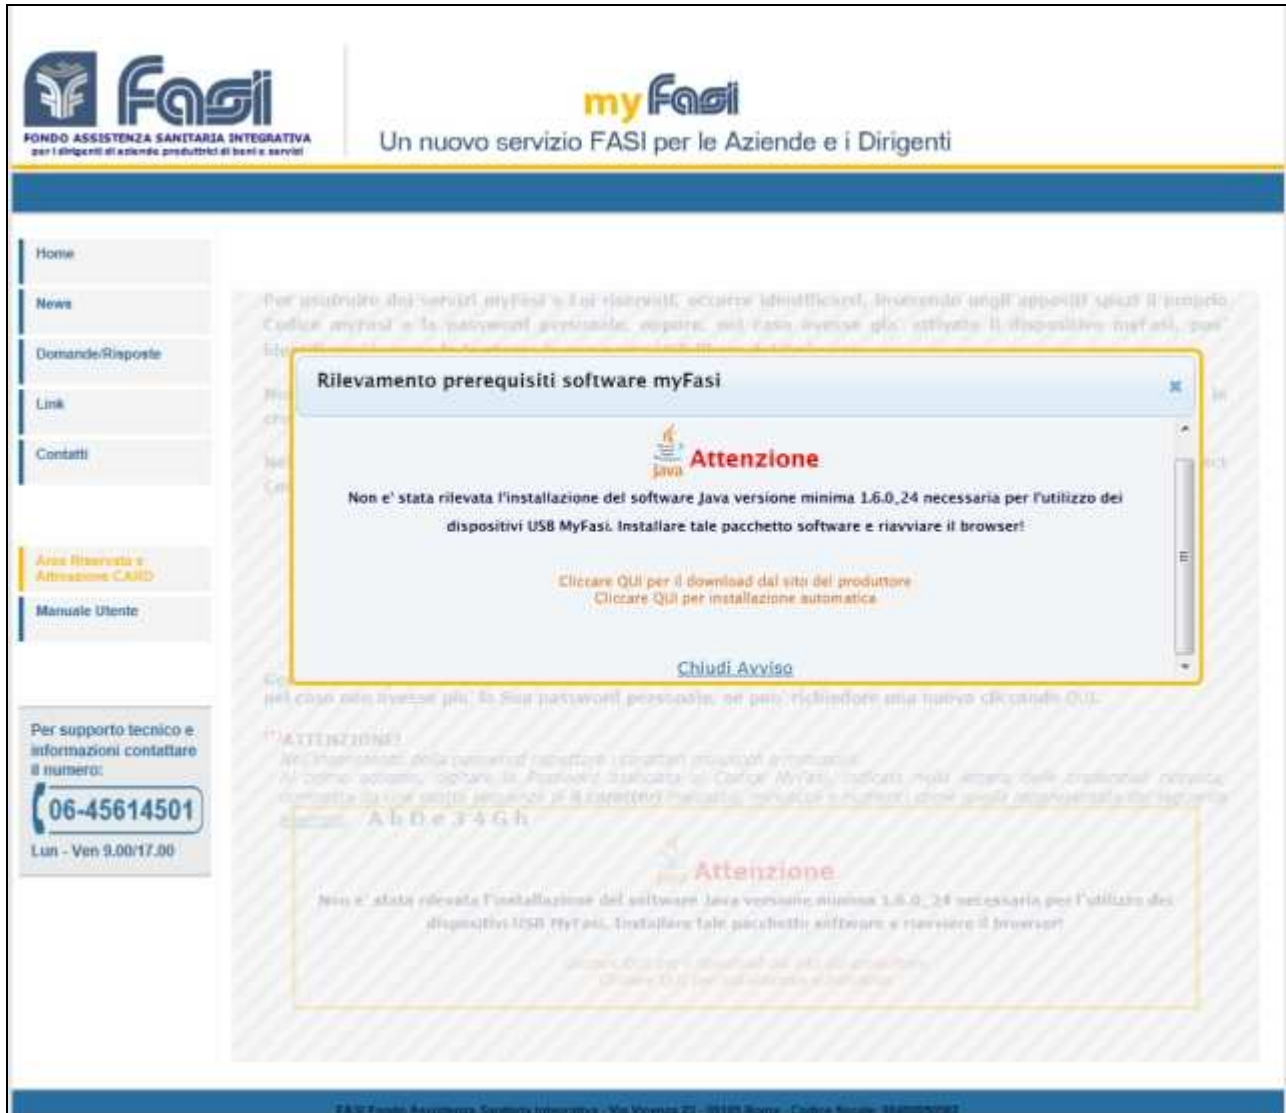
Fasi
FONDO ASSISTENZA SANITARIA INTEGRATIVA
per i dirigenti di aziende produttrici di beni e servizi

my Fasi
Un nuovo servizio FASI per le Aziende e i Dirigenti

Home
News
Domande/Risposte
Link
Contatti

Area Riservata e Attivazione CARD
Manuale Utente

Per supporto tecnico e informazioni contattare il numero:
06-45614501
Lun - Ven 9.00/17.00

Per usufruire dei servizi myFasi a Lei riservati, occorre identificarsi, inserendo negli appositi spazi il proprio Codice myFasi e la password provvisoria, oppure, nel caso avesse già attivato il dispositivo myFasi, può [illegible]

Rilevamento prerequisiti software myFasi
×

Java
Attenzione
Non e' stata rilevata l'installazione del software Java versione minima 1.6.0_24 necessaria per l'utilizzo dei dispositivi USB MyFasi. Installare tale pacchetto software e riavviare il browser!

Cliccare QUI per il download dal sito del produttore
Cliccare QUI per installazione automatica

Chiudi Avviso

nel caso non avesse più la Sua password personale, se può richiedere una nuova cliccando QUI.

(*) ATTENZIONE!
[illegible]
Ab D e 3 4 G h

Attenzione
Non e' stata rilevata l'installazione del software Java versione minima 1.6.0_24 necessaria per l'utilizzo dei dispositivi USB MyFasi. Installare tale pacchetto software e riavviare il browser!

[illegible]

FASI Fondo Assistenza Sanitaria Integrativa - Via Vicenza 23 - 00185 Roma - Codice fiscale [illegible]